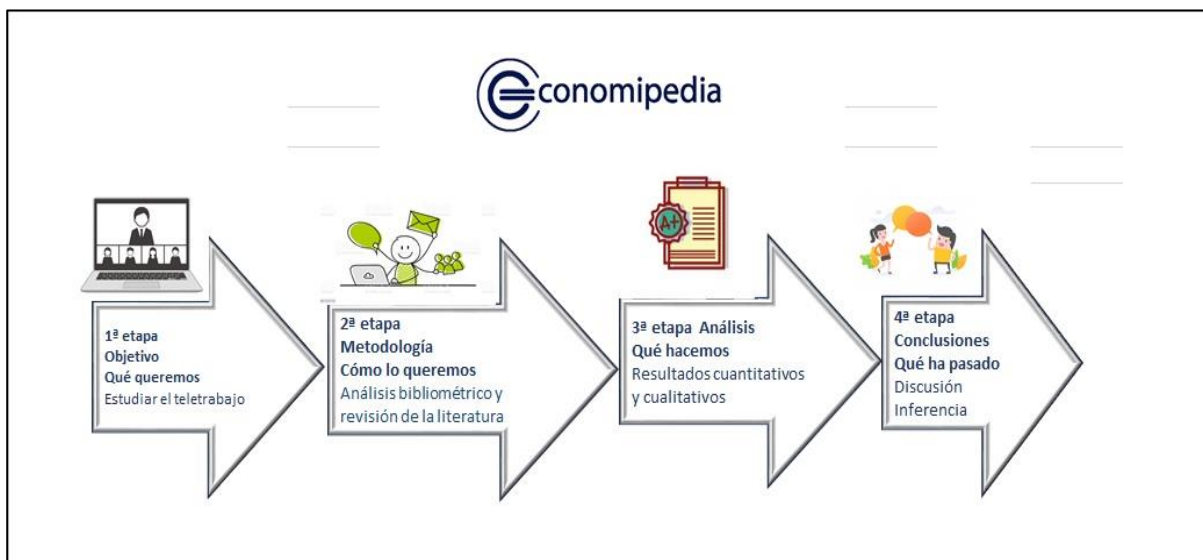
Economipedia

1ª etapa
Objetivo
Qué queremos
Estudiar el teletrabajo

2ª etapa
Metodología
Cómo lo queremos
Análisis bibliométrico y revisión de la literatura

A+

3ª etapa Análisis
Qué hacemos
Resultados cuantitativos y cualitativos

4ª etapa
Conclusiones
Qué ha pasado
Discusión
Inferencia